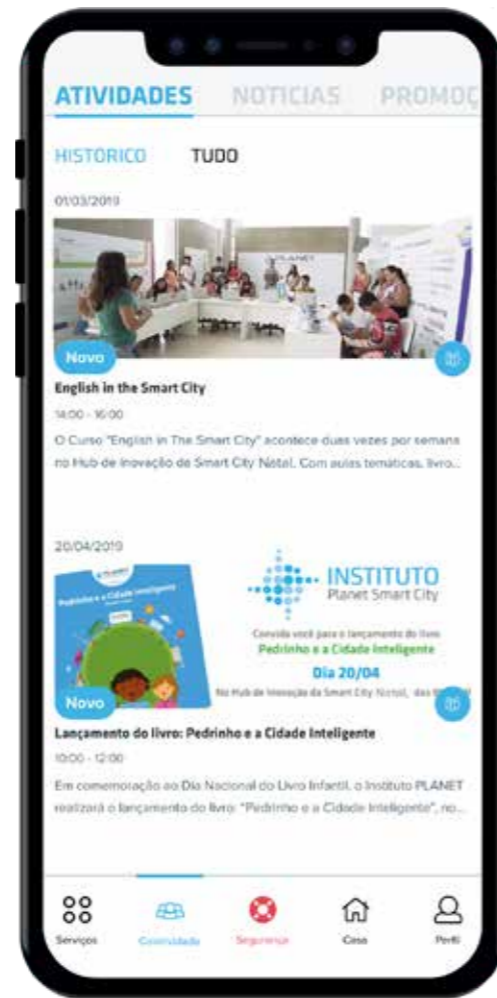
ATIVIDADES NOTICIAS PROMOÇ

HISTORICO TUDO

01/03/2019

Novo

English in the Smart City

14:00 - 16:00

O Curso "English in The Smart City" acontece duas vezes por semana no Hub de Inovação de Smart City Natal. Com aulas temáticas, livro...

20/04/2019

Pedrinho e a Cidade Inteligente

INSTITUTO
Planet Smart City

Convida você para o lançamento do livro
Pedrinho e a Cidade Inteligente
Dia 20/04
No Hub de Inovação da Smart City Natal, das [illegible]

Novo

Lançamento do livro: Pedrinho e a Cidade Inteligente

10:00 - 12:00

Em comemoração ao Dia Nacional do Livro Infantil, o Instituto PLANET realizará o lançamento do livro: "Pedrinho e a Cidade Inteligente", no...

Serviços Comunidade Segurança Casa Perfil